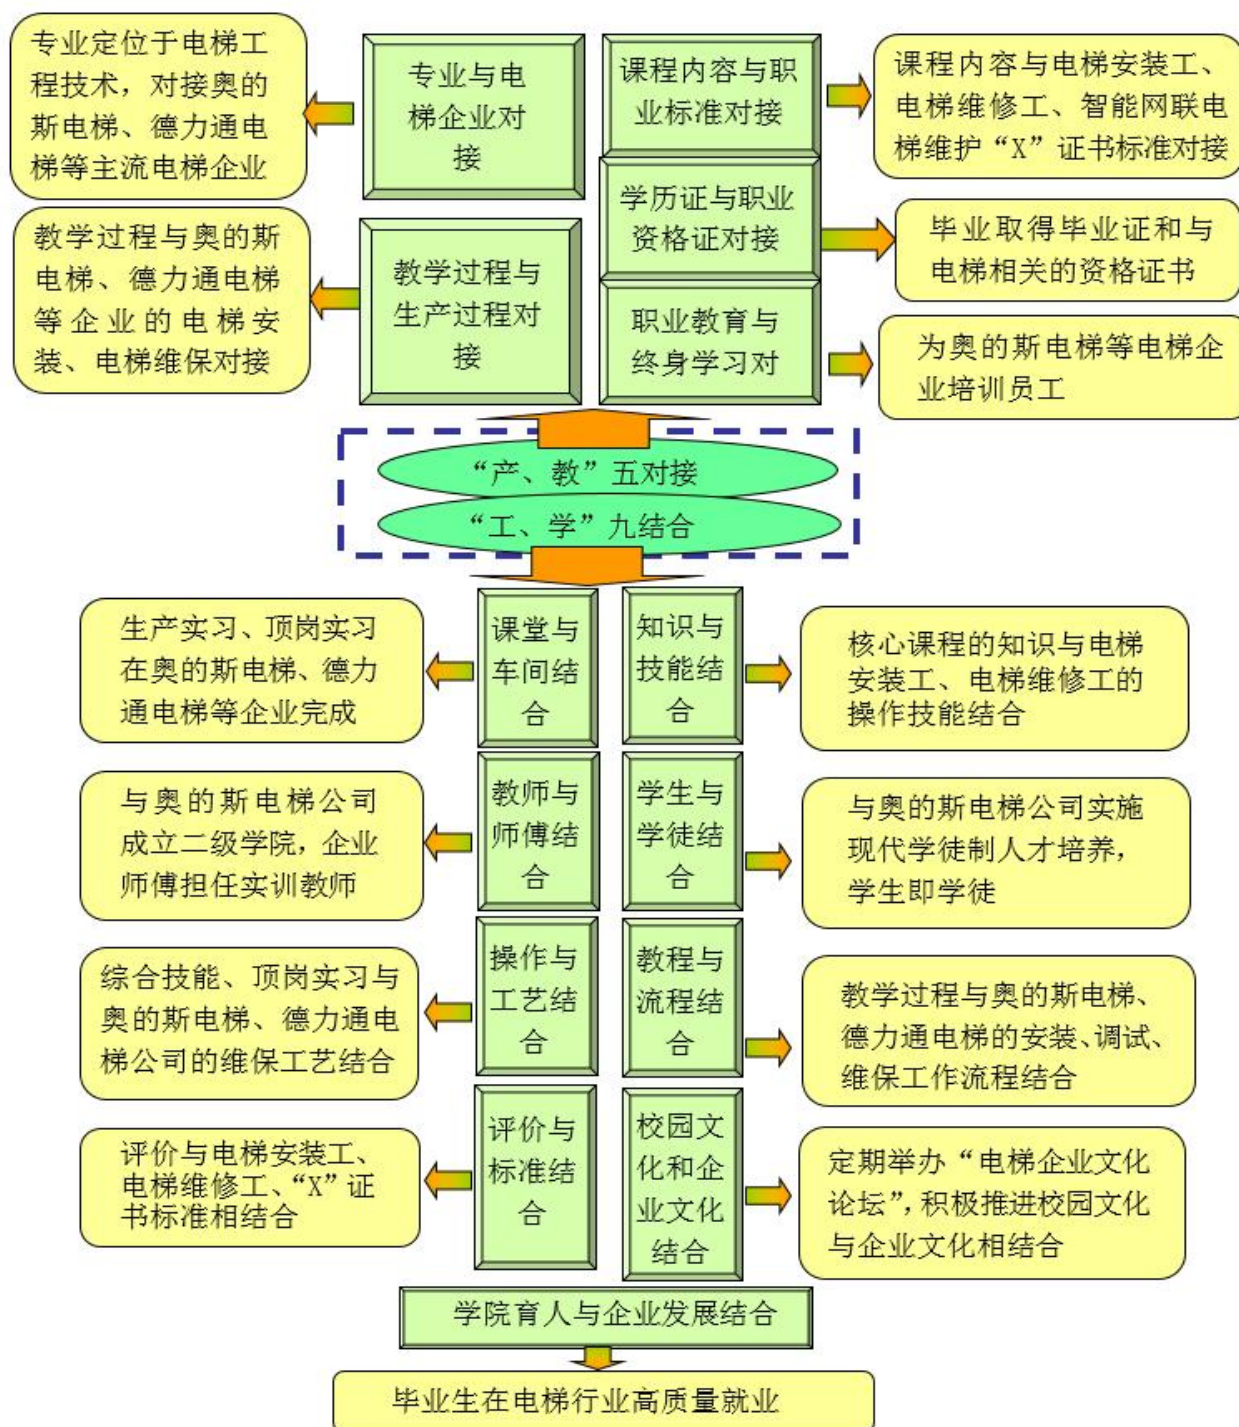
专业定位于电梯工程技术，对接奥的斯电梯、德力通电梯等主流电梯企业

专业与电梯企业对接

课程内容与职业标准对接

课程内容与电梯安装工、电梯维修工、智能网联电梯维护“X”证书标准对接

教学过程与奥的斯电梯、德力通电梯等企业的电梯安装、电梯维保对接

教学过程与生产过程对接

学历证与职业资格证对接

毕业取得毕业证和与电梯相关的资格证书

职业教育与终身学习对

为奥的斯电梯等电梯企业培训员工

“产、教”五对接

“工、学”九结合

生产实习、顶岗实习在奥的斯电梯、德力通电梯等企业完成

课堂与车间结合

知识与技能结合

核心课程的知识与电梯安装工、电梯维修工的操作技能结合

与奥的斯电梯公司成立二级学院，企业师傅担任实训教师

教师与师傅结合

学生与学徒结合

与奥的斯电梯公司实施现代学徒制人才培养，学生即学徒

综合技能、顶岗实习与奥的斯电梯、德力通电梯公司的维保工艺结合

操作与工艺结合

教程与流程结合

教学过程与奥的斯电梯、德力通电梯的安装、调试、维保工作流程结合

评价与电梯安装工、电梯维修工、“X”证书标准相结合

评价与标准结合

校园文化和企业文化结合

定期举办“电梯企业文化论坛”，积极推进校园文化与企业文化相结合

学院育人与企业发展结合

毕业生在电梯行业高质量就业